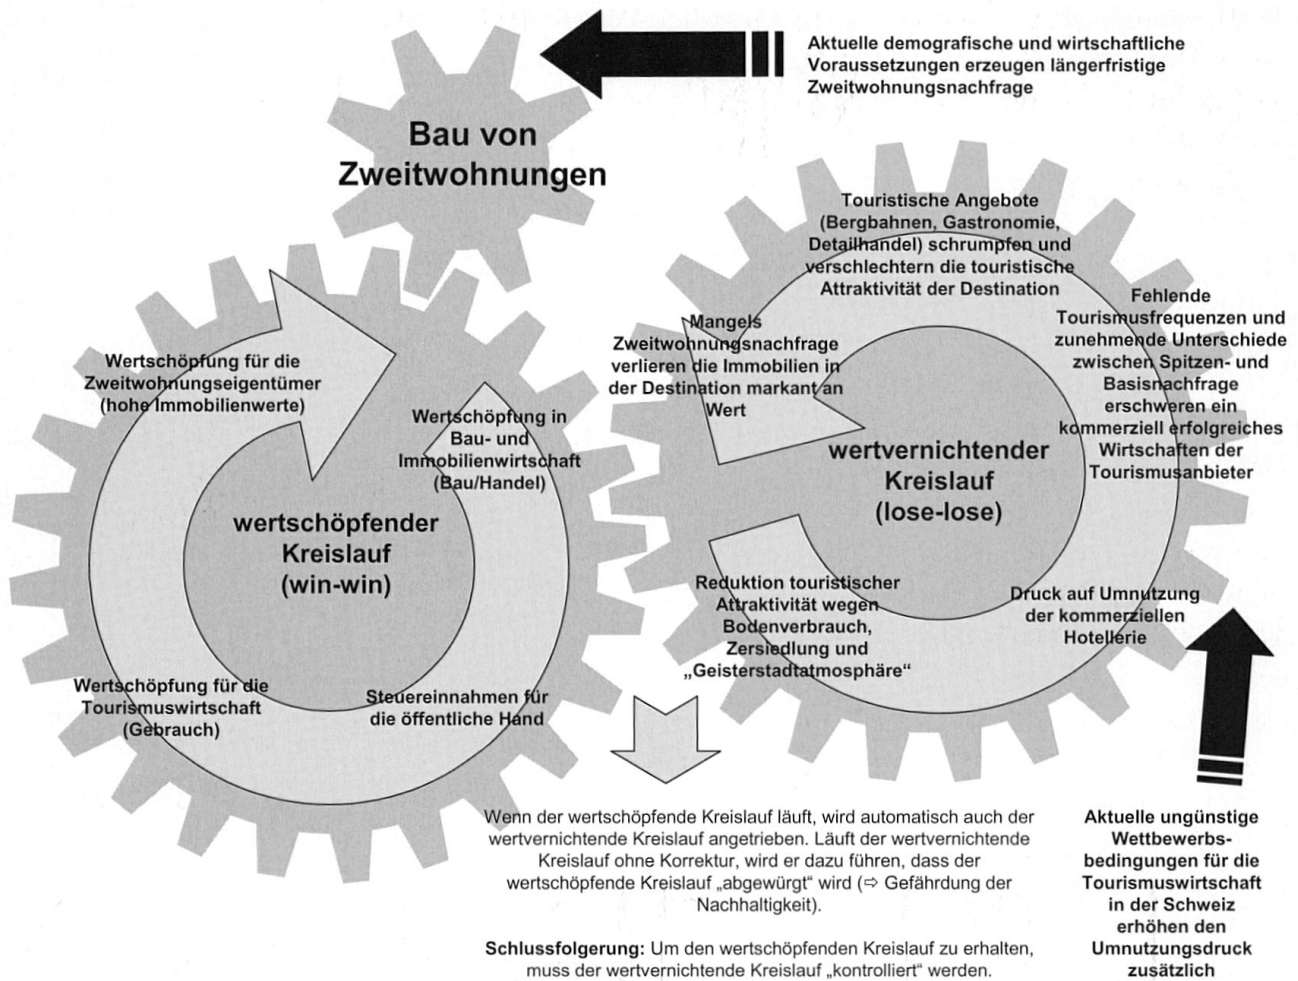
Aktuelle demografische und wirtschaftliche Voraussetzungen erzeugen längerfristige Zweitwohnungsnachfrage

Bau von Zweitwohnungen

Touristische Angebote (Bergbahnen, Gastronomie, Detailhandel) schrumpfen und verschlechtern die touristische Attraktivität der Destination

Fehlende Tourismusfrequenzen und zunehmende Unterschiede zwischen Spitzen- und Basisnachfrage erschweren ein kommerziell erfolgreiches Wirtschaften der Tourismusanbieter

Mangels Zweitwohnungsnachfrage verlieren die Immobilien in der Destination markant an Wert

Wertschöpfung für die Zweitwohnungseigentümer (hohe Immobilienwerte)

Wertschöpfung in Bau- und Immobilienwirtschaft (Bau/Handel)

wertschöpfender Kreislauf (win-win)

wertvernichtender Kreislauf (lose-lose)

Reduktion touristischer Attraktivität wegen Bodenverbrauch, Zersiedlung und „Geisterstadtatmosphäre"

Druck auf Umnutzung der kommerziellen Hotellerie

Wertschöpfung für die Tourismuswirtschaft (Gebrauch)

Steuereinnahmen für die öffentliche Hand

Wenn der wertschöpfende Kreislauf läuft, wird automatisch auch der wertvernichtende Kreislauf angetrieben. Läuft der wertvernichtende Kreislauf ohne Korrektur, wird er dazu führen, dass der wertschöpfende Kreislauf „abgewürgt" wird (⇨ Gefährdung der Nachhaltigkeit).

Schlussfolgerung: Um den wertschöpfenden Kreislauf zu erhalten, muss der wertvernichtende Kreislauf „kontrolliert" werden.

Aktuelle ungünstige Wettbewerbsbedingungen für die Tourismuswirtschaft in der Schweiz erhöhen den Umnutzungsdruck zusätzlich